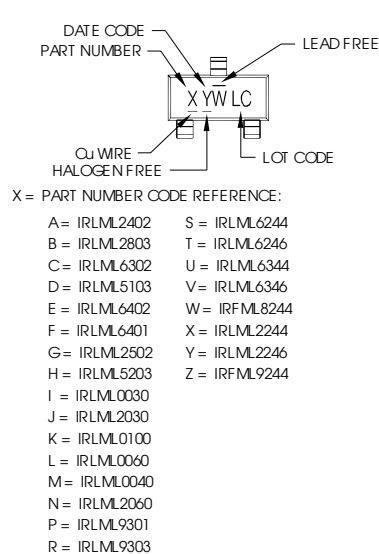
DATE CODE
PART NUMBER
LEAD FREE
XYWLC
Cu WIRE
HALOGEN FREE
LOT CODE

X = PART NUMBER CODE REFERENCE:

A = IRLML2402
B = IRLML2803
C = IRLML6302
D = IRLML5103
E = IRLML6402
F = IRLML6401
G = IRLML2502
H = IRLML5203
I = IRLML0030
J = IRLML2030
K = IRLML0100
L = IRLML0060
M = IRLML0040
N = IRLML2060
P = IRLML9301
R = IRLML9303

S = IRLML6244
T = IRLML6246
U = IRLML6344
V = IRLML6346
W = IRFML8244
X = IRLML2244
Y = IRLML2246
Z = IRFML9244